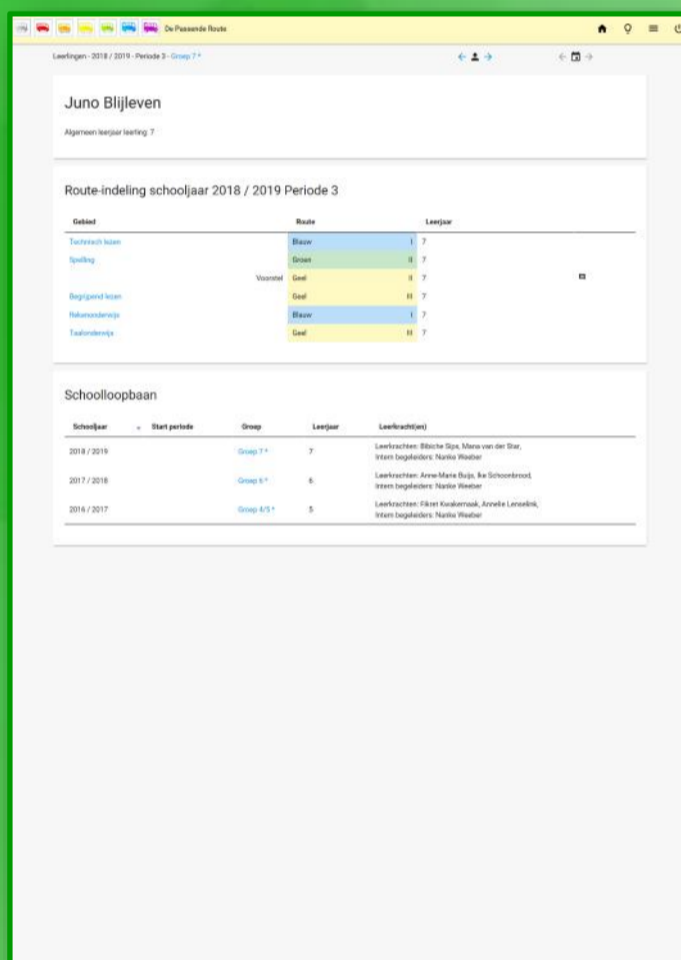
De Passende Route

Leerlingen - 2018 / 2019 - Periode 3 - Groep 7 *

Juno Blijleven

Algemeen leerjaar leerling: 7

Route-indeling schooljaar 2018 / 2019 Periode 3

| Gebied | | Route | | Leerjaar |
|---|---|---|---|---|
| Technisch lezen | | Blauw | I | 7 |
| Spelling | | Groen | II | 7 |
| | Voorstel | Geel | II | 7 |
| Begrijpend lezen | | Geel | III | 7 |
| Rekenonderwijs | | Blauw | I | 7 |
| Taalonderwijs | | Geel | III | 7 |

Schoolloopbaan

| Schooljaar | Start periode | Groep | Leerjaar | Leerkracht(en) |
|---|---|---|---|---|
| 2018 / 2019 | | Groep 7 * | 7 | Leerkrachten: Bibiche Sips, Maria van der Star, Intern begeleiders: Nanke Weeber |
| 2017 / 2018 | | Groep 6 * | 6 | Leerkrachten: Anne-Marie Buijs, Ike Schoonbrood, Intern begeleiders: Nanke Weeber |
| 2016 / 2017 | | Groep 4/5 * | 5 | Leerkrachten: Fikret Kwakernaak, Annelie Lenselink, Intern begeleiders: Nanke Weeber |